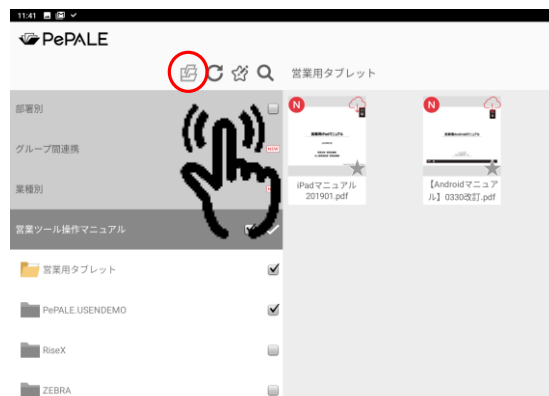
11:41

PePALE

営業用タブレット

部署別

グループ間連携

NEW

業種別

営業ツール操作マニュアル

営業用タブレット

PePALE.USENDEMO

RiseX

ZEBRA

N

iPadマニュアル201901.pdf

N

【Androidマニュアル】0330改訂.pdf